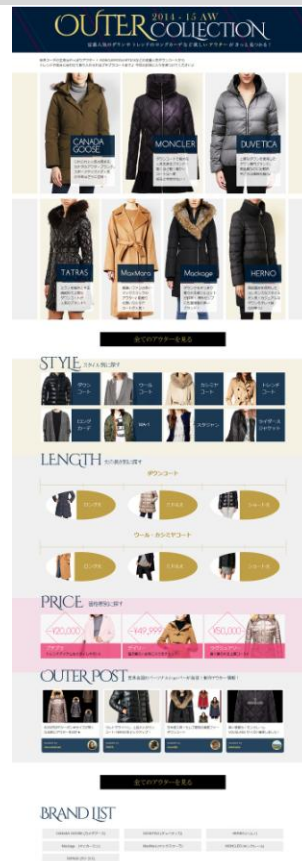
OUTER COLLECTION 2014-15 AW

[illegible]

CANADA GOOSE

MONCLER

DUVETICA

TATRAS

MaxMara

Mackage

HERNO

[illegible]

STYLE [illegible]

ダウンコート

ウールコート

カシミヤコート

トレンチコート

ロングコート

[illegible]

スタジャン

ライダースジャケット

LENGTH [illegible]

ダウンコート

ロング丈

ミドル丈

ショート丈

ウール・カシミヤコート

ロング丈

ミドル丈

ショート丈

PRICE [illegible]

~100,000

~149,990

150,000~

OUTER POST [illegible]

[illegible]

BRAND LIST

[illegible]